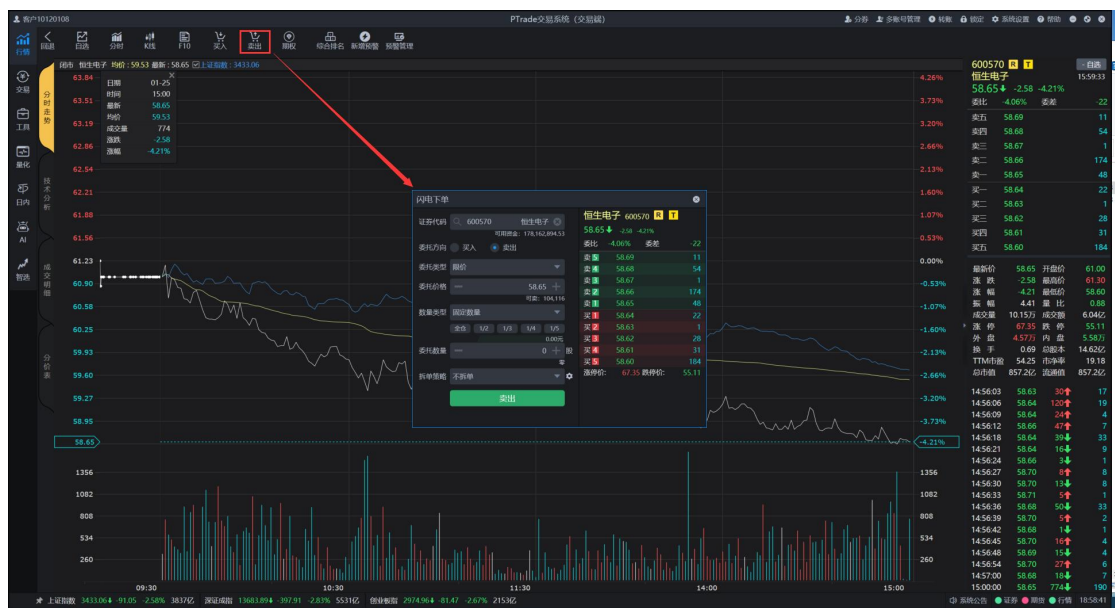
客户10120108 PTrade交易系统（交易端） 分券 多账号管理 帐敏 锁定 系统设置 帮助

行情 回退 自选 分时 K线 F10 买入 卖出 期权 综合排名 新增预警 预警管理

交易 工具 量化 日内 AI 智选

分时走势 技术分析 成交明细 分价表

闪市 恒生电子 均价：59.53 最新：58.65 上证指数：3433.06

| 日期 | 01-25 |
|---|---|
| 时间 | 15:00 |
| 最新 | 58.65 |
| 均价 | 59.53 |
| 成交量 | 774 |
| 涨跌 | -2.58 |
| 涨幅 | -4.21% |

63.84 63.51 63.19 62.86 62.54 62.21 61.88 61.56 61.23 60.90 60.58 60.25 59.93 59.60 59.27 58.95 58.65

4.26% 3.73% 3.20% 2.66% 2.13% 1.60% 1.07% 0.53% 0.00% -0.53% -1.07% -1.60% -2.13% -2.66% -3.20% -3.73% -4.21%

1356 1082 808 534 260

09:30 10:30 11:30 14:00 15:00

闪电下单
证券代码 600570 恒生电子
可用资金：178,162,894.53
委托方向 买入 卖出
委托类型 限价
委托价格 58.65
可卖：104,116
数量类型 固定数量
全仓 1/2 1/3 1/4 1/5
0.00元
委托数量 0 股
拆单策略 不拆单
卖出

恒生电子 600570 R T
58.65 -2.58 -4.21%
委比 -4.06% 委差 -22
| 卖5 | 58.69 | 11 |
|---|---|---|
| 卖4 | 58.68 | 54 |
| 卖3 | 58.67 | 1 |
| 卖2 | 58.66 | 174 |
| 卖1 | 58.65 | 48 |
| 买1 | 58.64 | 22 |
| 买2 | 58.63 | 1 |
| 买3 | 58.62 | 28 |
| 买4 | 58.61 | 31 |
| 买5 | 58.60 | 184 |
涨停价: 67.35 跌停价: 55.11

600570 R T 自选
恒生电子 15:59:33
58.65 -2.58 -4.21%
委比 -4.06% 委差 -22
| 卖五 | 58.69 | 11 |
|---|---|---|
| 卖四 | 58.68 | 54 |
| 卖三 | 58.67 | 1 |
| 卖二 | 58.66 | 174 |
| 卖一 | 58.65 | 48 |
| 买一 | 58.64 | 22 |
| 买二 | 58.63 | 1 |
| 买三 | 58.62 | 28 |
| 买四 | 58.61 | 31 |
| 买五 | 58.60 | 184 |

| 最新价 | 58.65 | 开盘价 | 61.00 |
|---|---|---|---|
| 涨跌 | -2.58 | 最高价 | 61.30 |
| 涨幅 | -4.21 | 最低价 | 58.60 |
| 振幅 | 4.41 | 量比 | 0.88 |
| 成交量 | 10.15万 | 成交额 | 6.04亿 |
| 涨停 | 67.35 | 跌停 | 55.11 |
| 外盘 | 4.57万 | 内盘 | 5.58万 |
| 换手 | 0.69 | 总股本 | 14.62亿 |
| TTM市盈 | 54.25 | 市净率 | 19.18 |
| 总市值 | 857.2亿 | 流通值 | 857.2亿 |

| 14:56:03 | 58.63 | 30 | 17 |
|---|---|---|---|
| 14:56:06 | 58.64 | 120 | 19 |
| 14:56:09 | 58.64 | 24 | 4 |
| 14:56:12 | 58.66 | 47 | 7 |
| 14:56:18 | 58.64 | 39 | 33 |
| 14:56:21 | 58.64 | 16 | 9 |
| 14:56:24 | 58.66 | 3 | 1 |
| 14:56:27 | 58.70 | 8 | 8 |
| 14:56:30 | 58.70 | 13 | 8 |
| 14:56:33 | 58.71 | 5 | 1 |
| 14:56:36 | 58.70 | 50 | 33 |
| 14:56:39 | 58.70 | 5 | 2 |
| 14:56:42 | 58.68 | 1 | 1 |
| 14:56:45 | 58.70 | 16 | 4 |
| 14:56:48 | 58.69 | 15 | 4 |
| 14:56:54 | 58.70 | 27 | 6 |
| 14:57:00 | 58.68 | 18 | 7 |
| 15:00:00 | 58.65 | 774 | 190 |

上证指数 3433.06 -91.05 -2.58% 3837亿 深证成指 13683.89 -397.91 -2.83% 5531亿 创业板指 2974.96 -81.47 -2.67% 2153亿 系统公告 证券 期货 行情 18:58:41